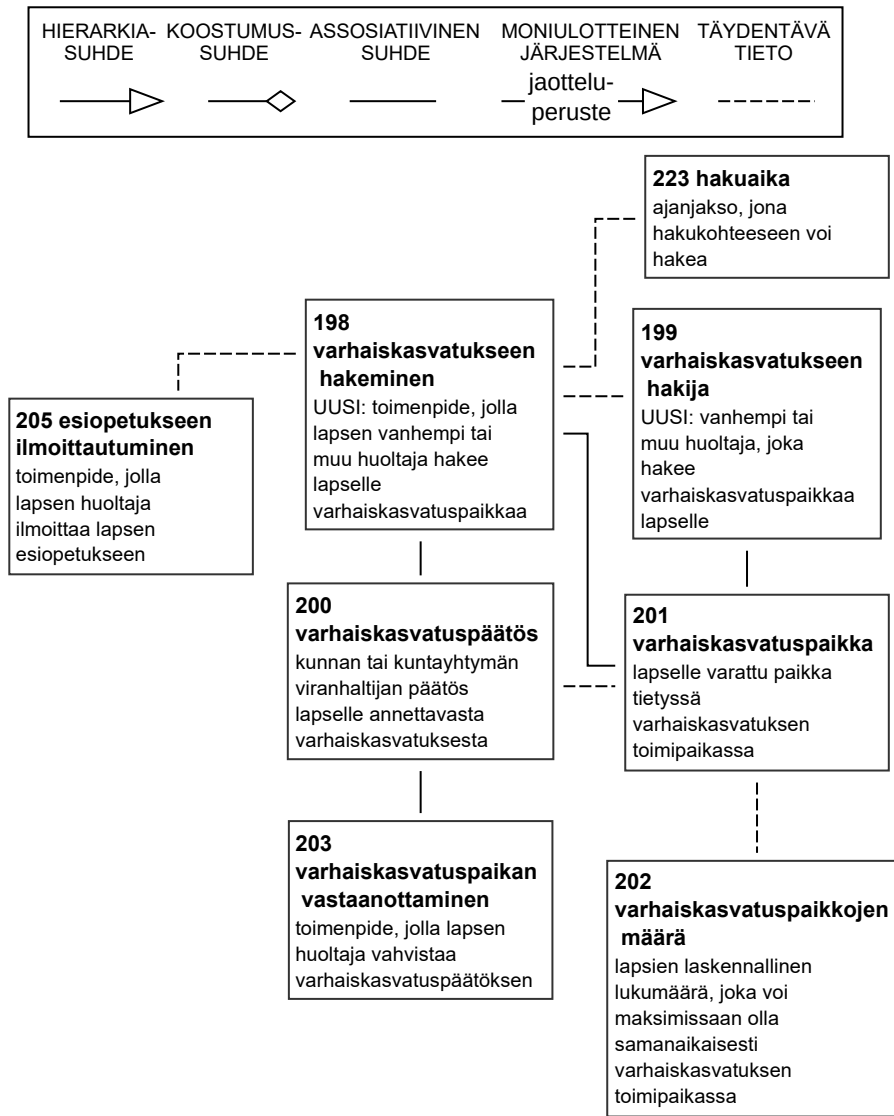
HIERARKIASUHDE KOOSTUMUSSUHDE ASSOSIATIIVINEN SUHDE MONIULOTTEINEN JÄRJESTELMÄ TÄYDENTÄVÄ TIETO

jaotteluperuste

**223 hakuaika**
ajanjakso, jona hakukohteeseen voi hakea

**198 varhaiskasvatukseen hakeminen**
UUSI: toimenpide, jolla lapsen vanhempi tai muu huoltaja hakee lapselle varhaiskasvatuspaikkaa

**199 varhaiskasvatukseen hakija**
UUSI: vanhempi tai muu huoltaja, joka hakee varhaiskasvatuspaikkaa lapselle

**205 esiopetukseen ilmoittautuminen**
toimenpide, jolla lapsen huoltaja ilmoittaa lapsen esiopetukseen

**200 varhaiskasvatuspäätös**
kunnan tai kuntayhtymän viranhaltijan päätös lapselle annettavasta varhaiskasvatuksesta

**201 varhaiskasvatuspaikka**
lapselle varattu paikka tietyssä varhaiskasvatuksen toimipaikassa

**203 varhaiskasvatuspaikan vastaanottaminen**
toimenpide, jolla lapsen huoltaja vahvistaa varhaiskasvatuspäätöksen

**202 varhaiskasvatuspaikkojen määrä**
lapsien laskennallinen lukumäärä, joka voi maksimissaan olla samanaikaisesti varhaiskasvatuksen toimipaikassa